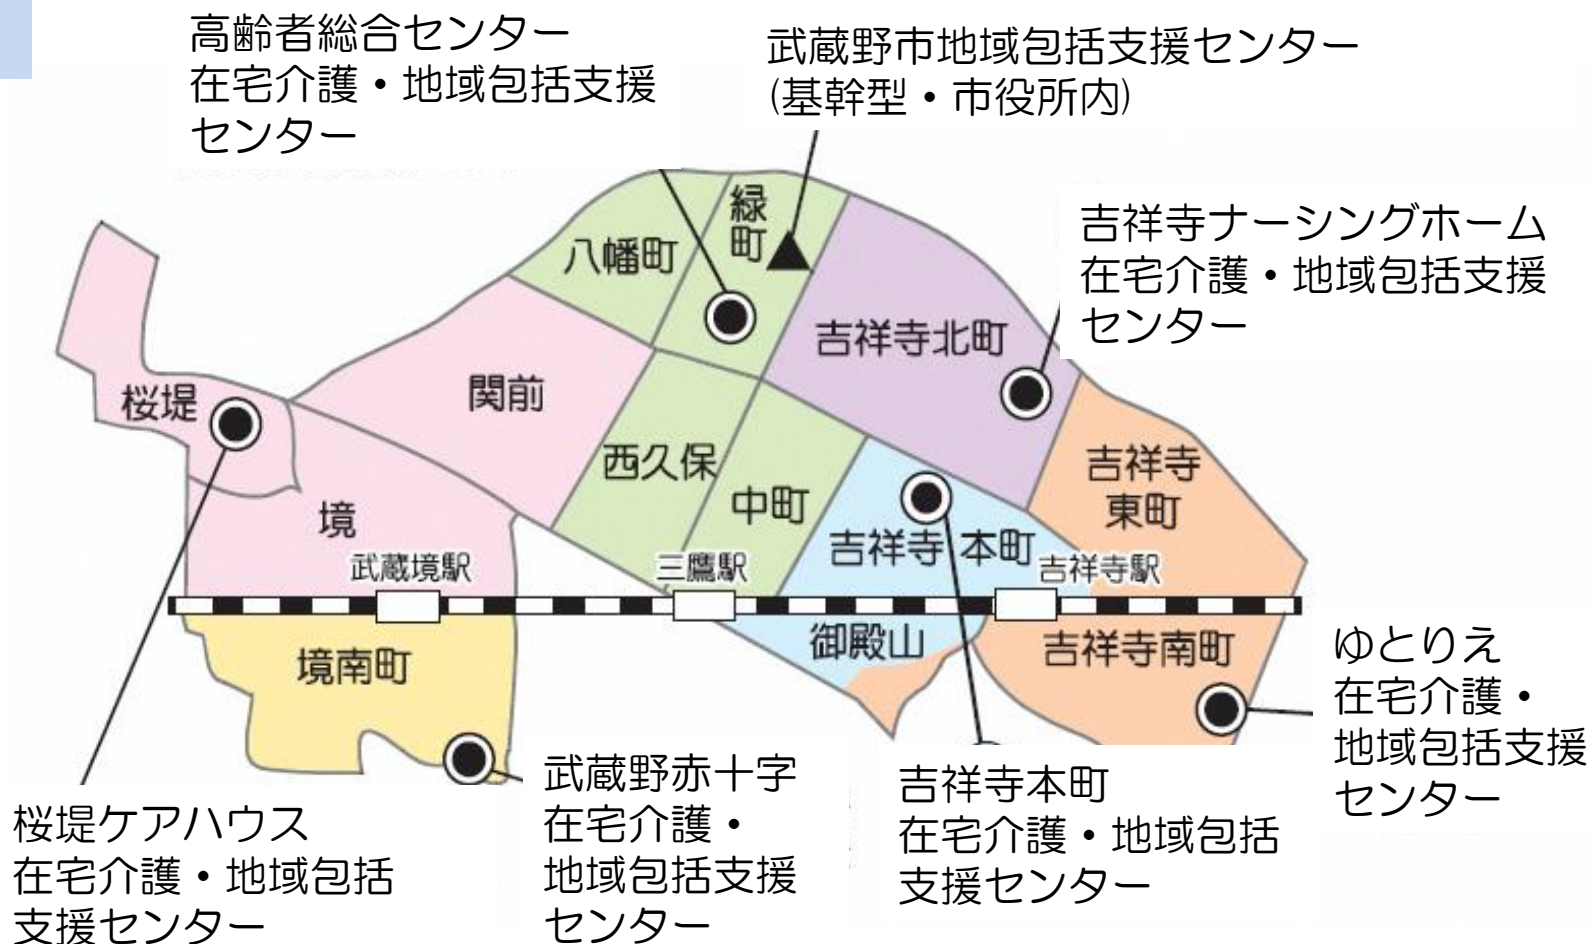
高齢者総合センター
在宅介護・地域包括支援
センター

武蔵野市地域包括支援センター
(基幹型・市役所内)

吉祥寺ナーシングホーム
在宅介護・地域包括支援
センター

八幡町

緑町

吉祥寺北町

桜堤

関前

西久保

中町

吉祥寺東町

境

吉祥寺本町

武蔵境駅

三鷹駅

吉祥寺駅

御殿山

吉祥寺南町

境南町

ゆとりえ
在宅介護・
地域包括支援
センター

桜堤ケアハウス
在宅介護・地域包括
支援センター

武蔵野赤十字
在宅介護・
地域包括支援
センター

吉祥寺本町
在宅介護・地域包括
支援センター